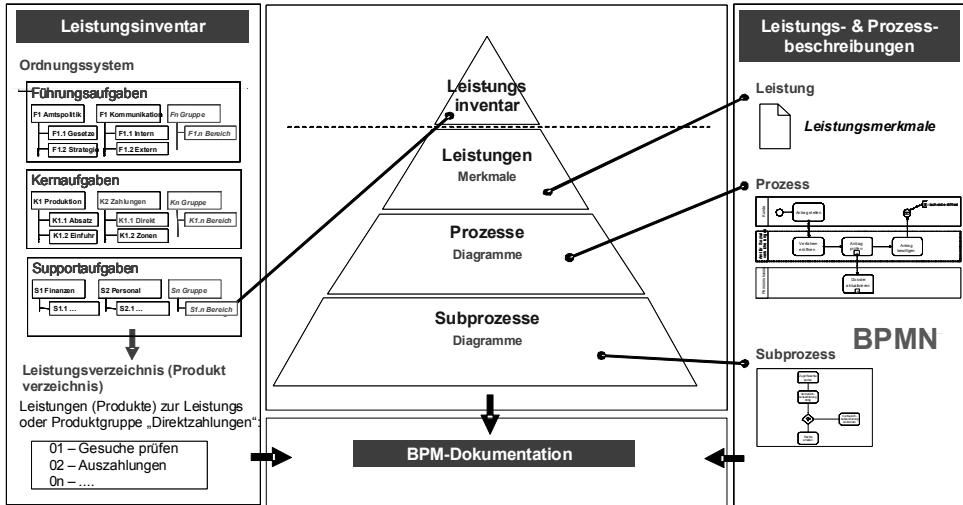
Leistungsinventar

Ordnungssystem

Führungsaufgaben

F1 Amtspolitik
F1 Kommunikation
Fn Gruppe
F1.1 Gesetze
F1.1 Intern
F1.n Bereich
F1.2 Strategie
F1.2 Extern

Kernaufgaben

K1 Produktion
K2 Zahlungen
Kn Gruppe
K1.1 Absatz
K1.1 Direkt
K1.n Bereich
K1.2 Einfuhr
K1.2 Zonen

Supportaufgaben

S1 Finanzen
S2 Personal
Sn Gruppe
S1.1 ...
S2.1 ...
S1.n Bereich

Leistungsverzeichnis (Produkt verzeichnis)

Leistungen (Produkte) zur Leistungs oder Produktgruppe „Direktzahlungen":

01 – Gesuche prüfen
02 – Auszahlungen
0n – ….

Leistungs inventar

Leistungen
Merkmale

Prozesse
Diagramme

Subprozesse
Diagramme

BPM-Dokumentation

Leistungs- & Prozess-beschreibungen

Leistung

Leistungsmerkmale

Prozess

Antrag stellen
Verfahren eröffnen
Antrag prüfen
Antrag bewilligen
Dossier aktualisieren

BPMN

Subprozess